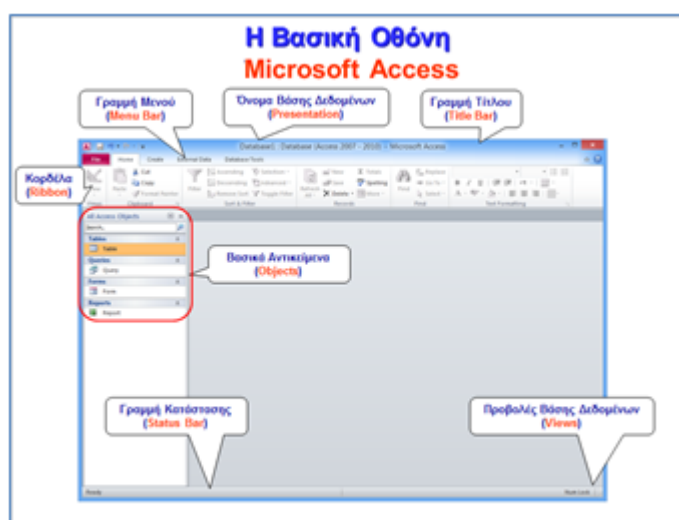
Η Βασική Οθόνη
Microsoft Access

Γραμμή Μενού
(Menu Bar)

Όνομα Βάσης Δεδομένων
(Presentation)

Γραμμή Τίτλου
(Title Bar)

Κορδέλα
(Ribbon)

Database1 : Database (Access 2007 - 2010) - Microsoft Access

File Home Create External Data Database Tools

View Paste Cut Copy Format Painter Filter Ascending Descending Remove Sort Selection Advanced Toggle Filter Refresh All New Save Delete Totals Spelling More Find Replace Go To Select

Views Clipboard Sort & Filter Records Find Text Formatting

All Access Objects
Search...
Tables
Table
Queries
Query
Forms
Form
Reports
Report

Βασικά Αντικείμενα
(Objects)

Γραμμή Κατάστασης
(Status Bar)

Προβολές Βάσης Δεδομένων
(Views)

Ready
Num Lock